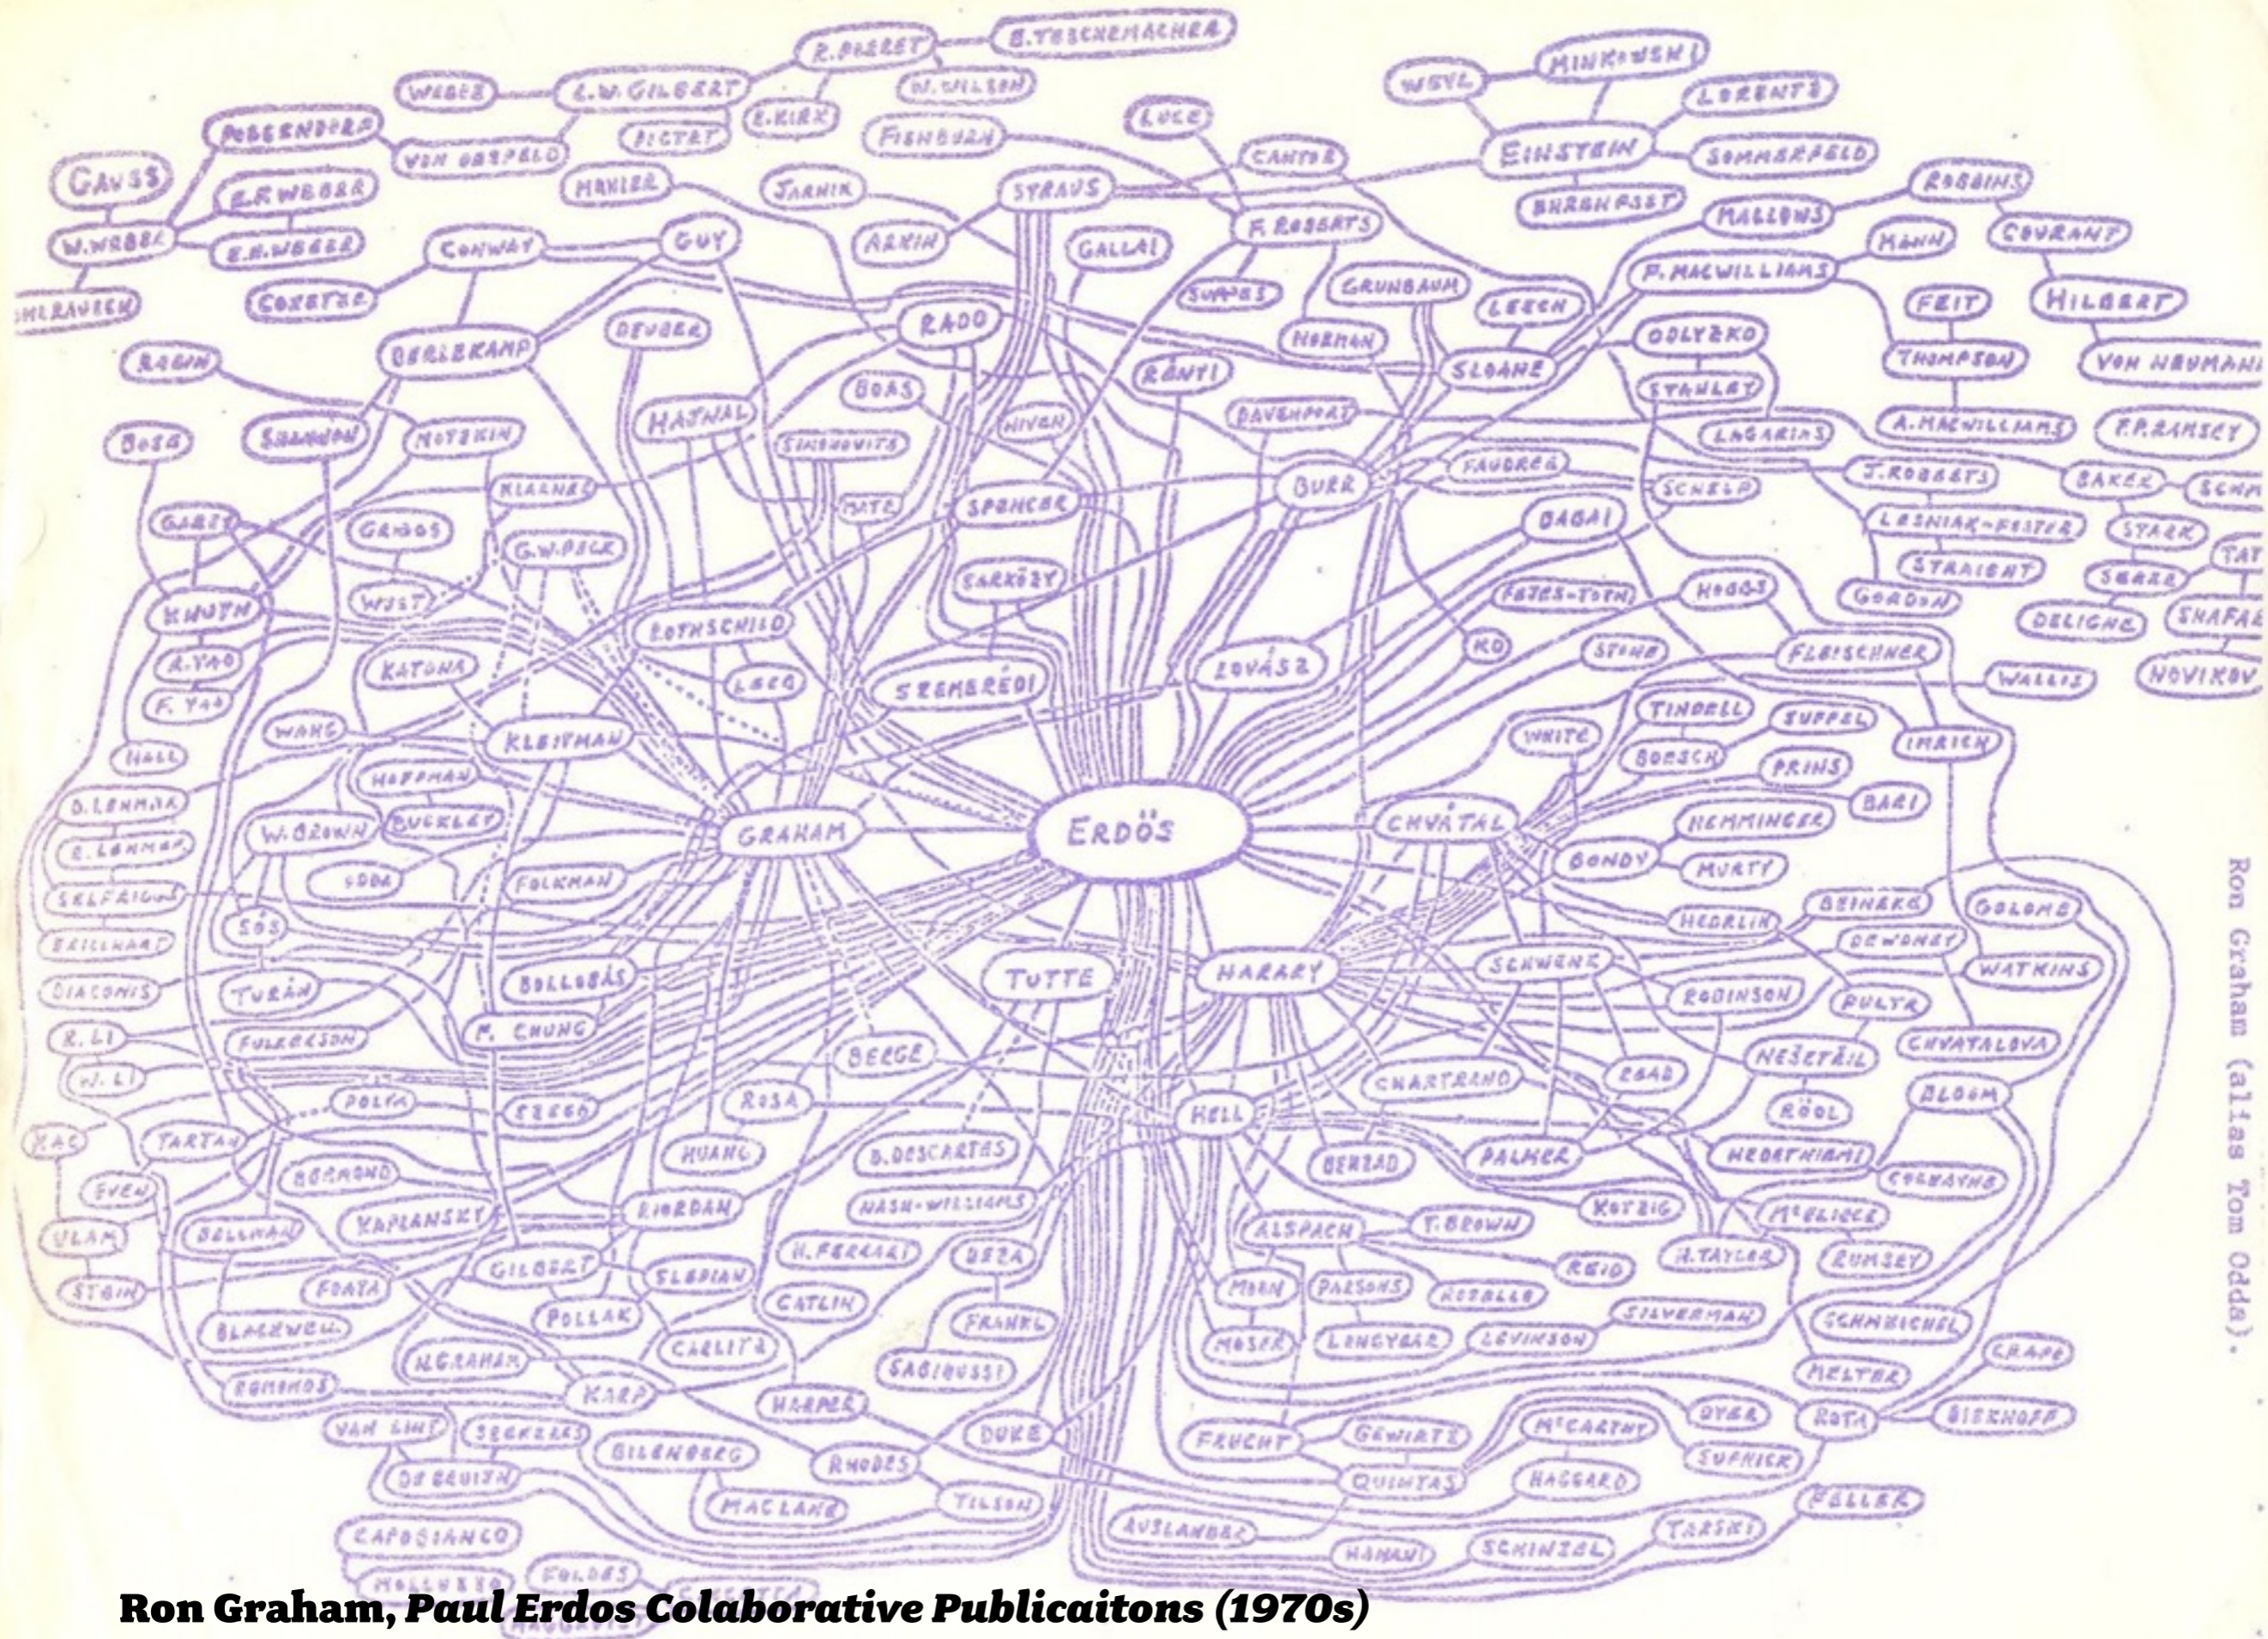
E.TESCHEMACHER
R.BAERET
WEBER
E.W.GILBERT
W.WILSON
MINKOWSKI
WEYL
LORENTZ
ROSENBERG
VON GREFELD
PICTET
E.KIRK
FISHBURN
LUCE
GAUSS
E.R.WEBER
MAHLER
JARNIK
CANTOR
EINSTEIN
SOMMERFELD
W.WEBER
E.H.WEBER
STRAUS
EHRENFEST
ROBBINS
CONWAY
GUY
ARKIN
GALLAI
F.ROBERTS
MALLOWS
MANN
COURANT
KOHLRAUSCH
COXETER
SUPPES
GRUNBAUM
LEECH
P.MACWILLIAMS
FEIT
HILBERT
RAGIN
BERLEKAMP
DEUBER
RADO
NORMAN
SLOANE
ODLYZKO
THOMPSON
VON NEUMANN
RENYI
BOAS
STANLEY
BOSE
SHANNON
MOTZKIN
HAJNAL
SIMONOVITS
NIVEN
DAVENPORT
LAGARIAS
A.MACWILLIAMS
F.P.RAMSEY
KLARNER
FAUDREE
J.ROBERTS
BAKER
SCHMIDT
GABER
GRDOS
G.W.PECK
MATE
SPENCER
BURR
SCHELP
BABAI
LESNIAK-FOSTER
STARK
SARKOZY
STRAIGHT
SEARS
TATE
KNUTH
WUST
FEJES-TOTH
HOGGS
GORDON
DELIGNE
SHAFAREVICH
ROTHSCHILD
A.YAO
KATONA
LEEB
SZEMERÉDI
LOVÁSZ
KO
STONE
FLEISCHNER
WALLIS
NOVIKOV
F.YAO
WANG
KLEITMAN
WHITE
TINDELL
SUFFEL
IMRICH
HALL
HOFFMAN
BOESCH
PRINS
D.LEHMER
W.BROWN
BUCKLEY
GRAHAM
ERDÖS
CHVÁTAL
HEMMINGER
BARI
E.LEHMER
SODA
FOLKMAN
BONDY
MURTY
SELFRIDGE
SÓS
HEDRLIN
BEINEKE
GOLOMB
EHRENHART
BOLLOBÁS
TUTTE
HARARY
SCHWENK
DEWDNEY
WATKINS
DIACONIS
TURÁN
ROBINSON
PULTR
R.LI
FULKERSON
F.CHUNG
CHVATALOVA
W.LI
BERGE
NEŠETŘIL
POLYA
SZEGŐ
ROSA
CHARTRAND
READ
BLOOM
KAC
TARTAN
HELL
RÖDL
EVEN
BERMOND
HUANG
B.DESCARTES
GERZAD
PALMER
HEDETNIEMI
COLBOURN
ULAM
BELLMAN
KAPLANSKY
RIORDAN
NASH-WILLIAMS
KOTZIG
McELIECE
ALSPACH
T.BROWN
H.FERRARI
DEZA
H.TAYLOR
RUMSEY
STEIN
GILBERT
SLEPIAN
MOON
PARSONS
REID
FOATA
CATLIN
ROSELLE
POLLAK
FRANKL
SILVERMAN
BLACKWELL
CARLITZ
MOSER
LONGYEAR
LEVINSON
SCHMEICHEL
N.GRAHAM
SABIDUSSI
ENOMOS
KARP
HARPER
MELTER
CRAPO
VAN LINT
SECKERS
DUKE
FRUCHT
GEWIRTZ
McCARTHY
DYER
ROTA
BIRKHOFF
EILENBERG
RHODES
QUINTAS
SUPNICK
DE BRUIJN
MACLANE
TILSON
HAGGARD
FELLER
CAPOBIANCO
AUSLANDER
HANANI
SCHINZEL
TARSKI
MOLLUZZO
FOLDES
Ron Graham, Paul Erdos Colaborative Publicaitons (1970s)
Ron Graham (alias Tom Odda).